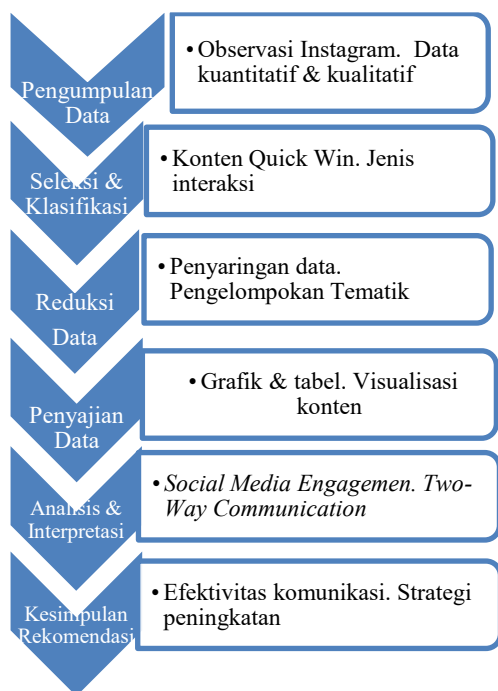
Pengumpulan Data

• Observasi Instagram. Data kuantitatif & kualitatif

Seleksi & Klasifikasi

• Konten Quick Win. Jenis interaksi

Reduksi Data

• Penyaringan data. Pengelompokan Tematik

Penyajian Data

• Grafik & tabel. Visualisasi konten

Analisis & Interpretasi

• Social Media Engagemen. Two-Way Communication

Kesimpulan Rekomendasi

• Efektivitas komunikasi. Strategi peningkatan